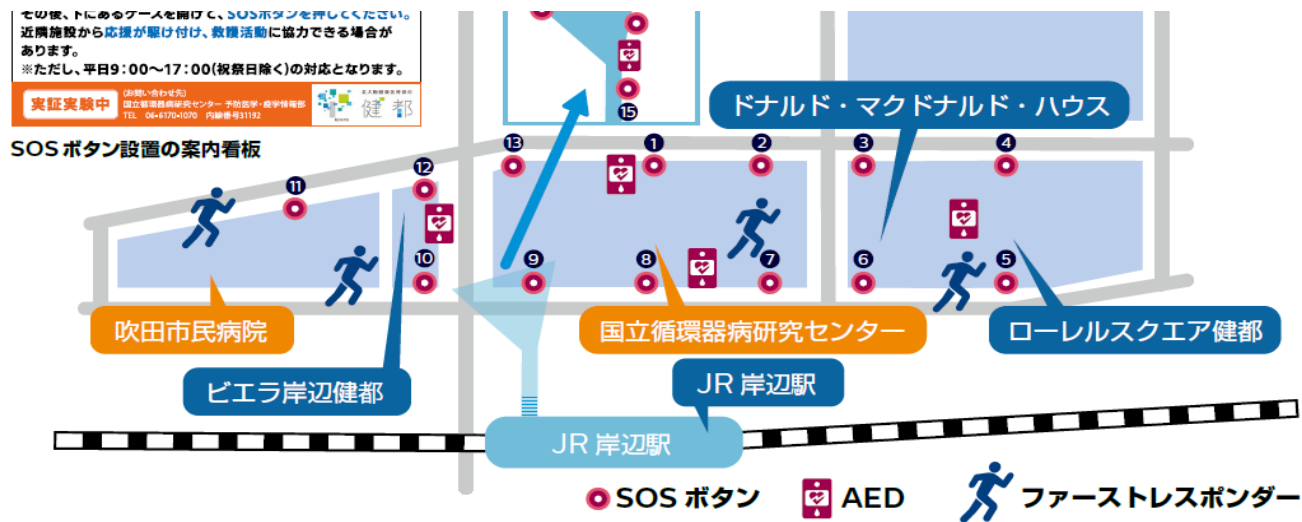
その後、下にあるケースを開けて、SOSボタンを押してください。
近隣施設から応援が駆け付け、救護活動に協力できる場合があります。
※ただし、平日9：00〜17：00(祝祭日除く)の対応となります。

実証実験中 (お問い合わせ先) 国立循環器病研究センター 予防医学・疫学情報部 TEL 06-6170-1070 内線番号31192 健都

SOSボタン設置の案内看板

15
13
1
2
3
4
11
12
10
9
8
7
6
5

ドナルド・マクドナルド・ハウス
吹田市民病院
ビエラ岸辺健都
国立循環器病研究センター
ローレルスクエア健都
JR 岸辺駅
JR 岸辺駅

SOS ボタン
AED
ファーストレスポンダー